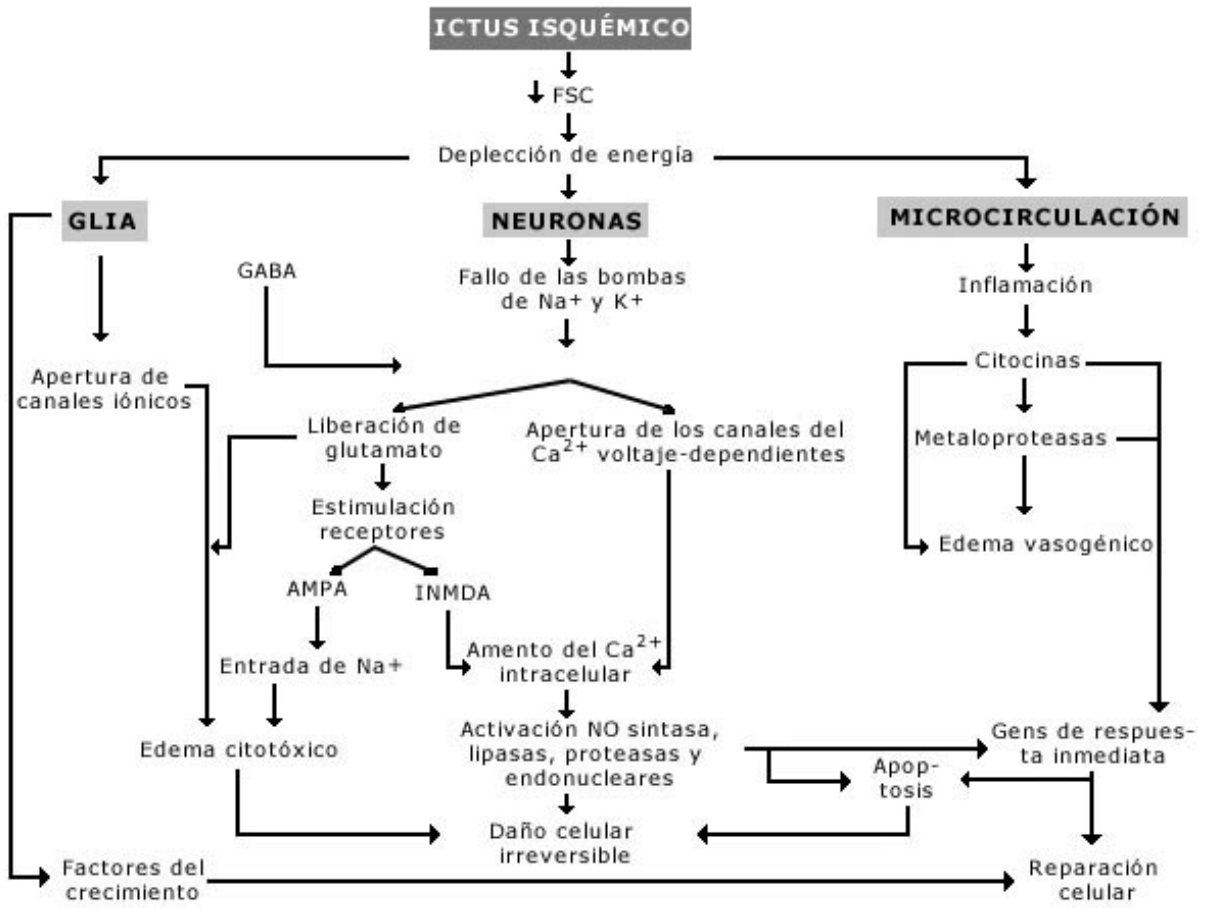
ICTUS ISQUÉMICO

↓ FSC

Deplección de energía

GLIA

NEURONAS

MICROCIRCULACIÓN

GABA

Fallo de las bombas de Na+ y K+

Inflamación

Citocinas

Metaloproteasas

Edema vasogénico

Apertura de canales iónicos

Liberación de glutamato

Apertura de los canales del $Ca^{2+}$ voltaje-dependientes

Estimulación receptores

AMPA

INMDA

Entrada de Na+

Amento del $Ca^{2+}$ intracelular

Activación NO sintasa, lipasas, proteasas y endonucleares

Edema citotóxico

Gens de respuesta inmediata

Apoptosis

Daño celular irreversible

Factores del crecimiento

Reparación celular